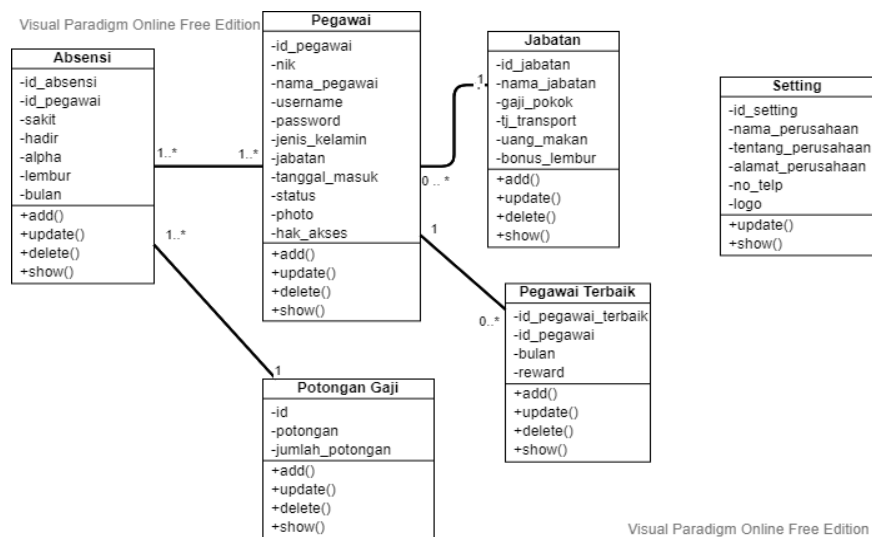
Visual Paradigm Online Free Edition

Absensi
-id_absensi
-id_pegawai
-sakit
-hadir
-alpha
-lembur
-bulan
+add()
+update()
+delete()
+show()

Pegawai
-id_pegawai
-nik
-nama_pegawai
-username
-password
-jenis_kelamin
-jabatan
-tanggal_masuk
-status
-photo
-hak_akses
+add()
+update()
+delete()
+show()

Jabatan
-id_jabatan
-nama_jabatan
-gaji_pokok
-tj_transport
-uang_makan
-bonus_lembur
+add()
+update()
+delete()
+show()

Setting
-id_setting
-nama_perusahaan
-tentang_perusahaan
-alamat_perusahaan
-no_telp
-logo
+update()
+show()

1..*
1..*
1..*
1
0..*
1
0..*
1

Pegawai Terbaik
-id_pegawai_terbaik
-id_pegawai
-bulan
-reward
+add()
+update()
+delete()
+show()

Potongan Gaji
-id
-potongan
-jumlah_potongan
+add()
+update()
+delete()
+show()

Visual Paradigm Online Free Edition